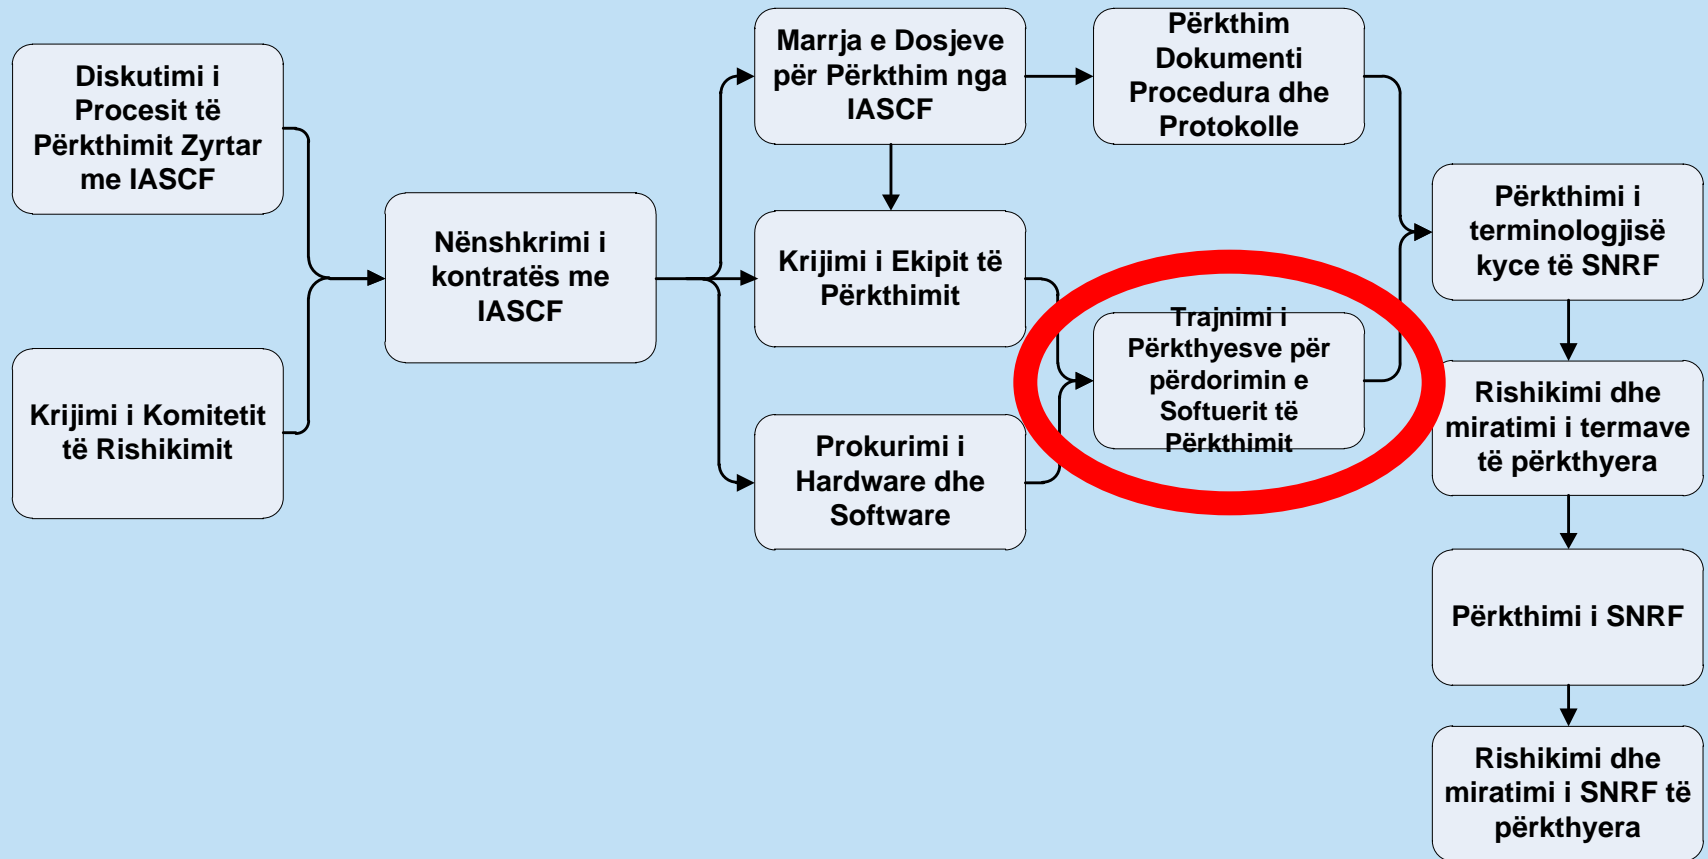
Diskutimi i Procesit të Përkthimit Zyrtar me IASCF

Krijimi i Komitetit të Rishikimit

Nënshkrimi i kontratës me IASCF

Marrja e Dosjeve për Përkthim nga IASCF

Krijimi i Ekipit të Përkthimit

Prokurimi i Hardware dhe Software

Përkthim Dokumenti Procedura dhe Protokolle

Trajnimi i Përkthyesve për përdorimin e Softuerit të Përkthimit

Përkthimi i terminologjisë kyce të SNRF

Rishikimi dhe miratimi i termave të përkthyera

Përkthimi i SNRF

Rishikimi dhe miratimi i SNRF të përkthyera